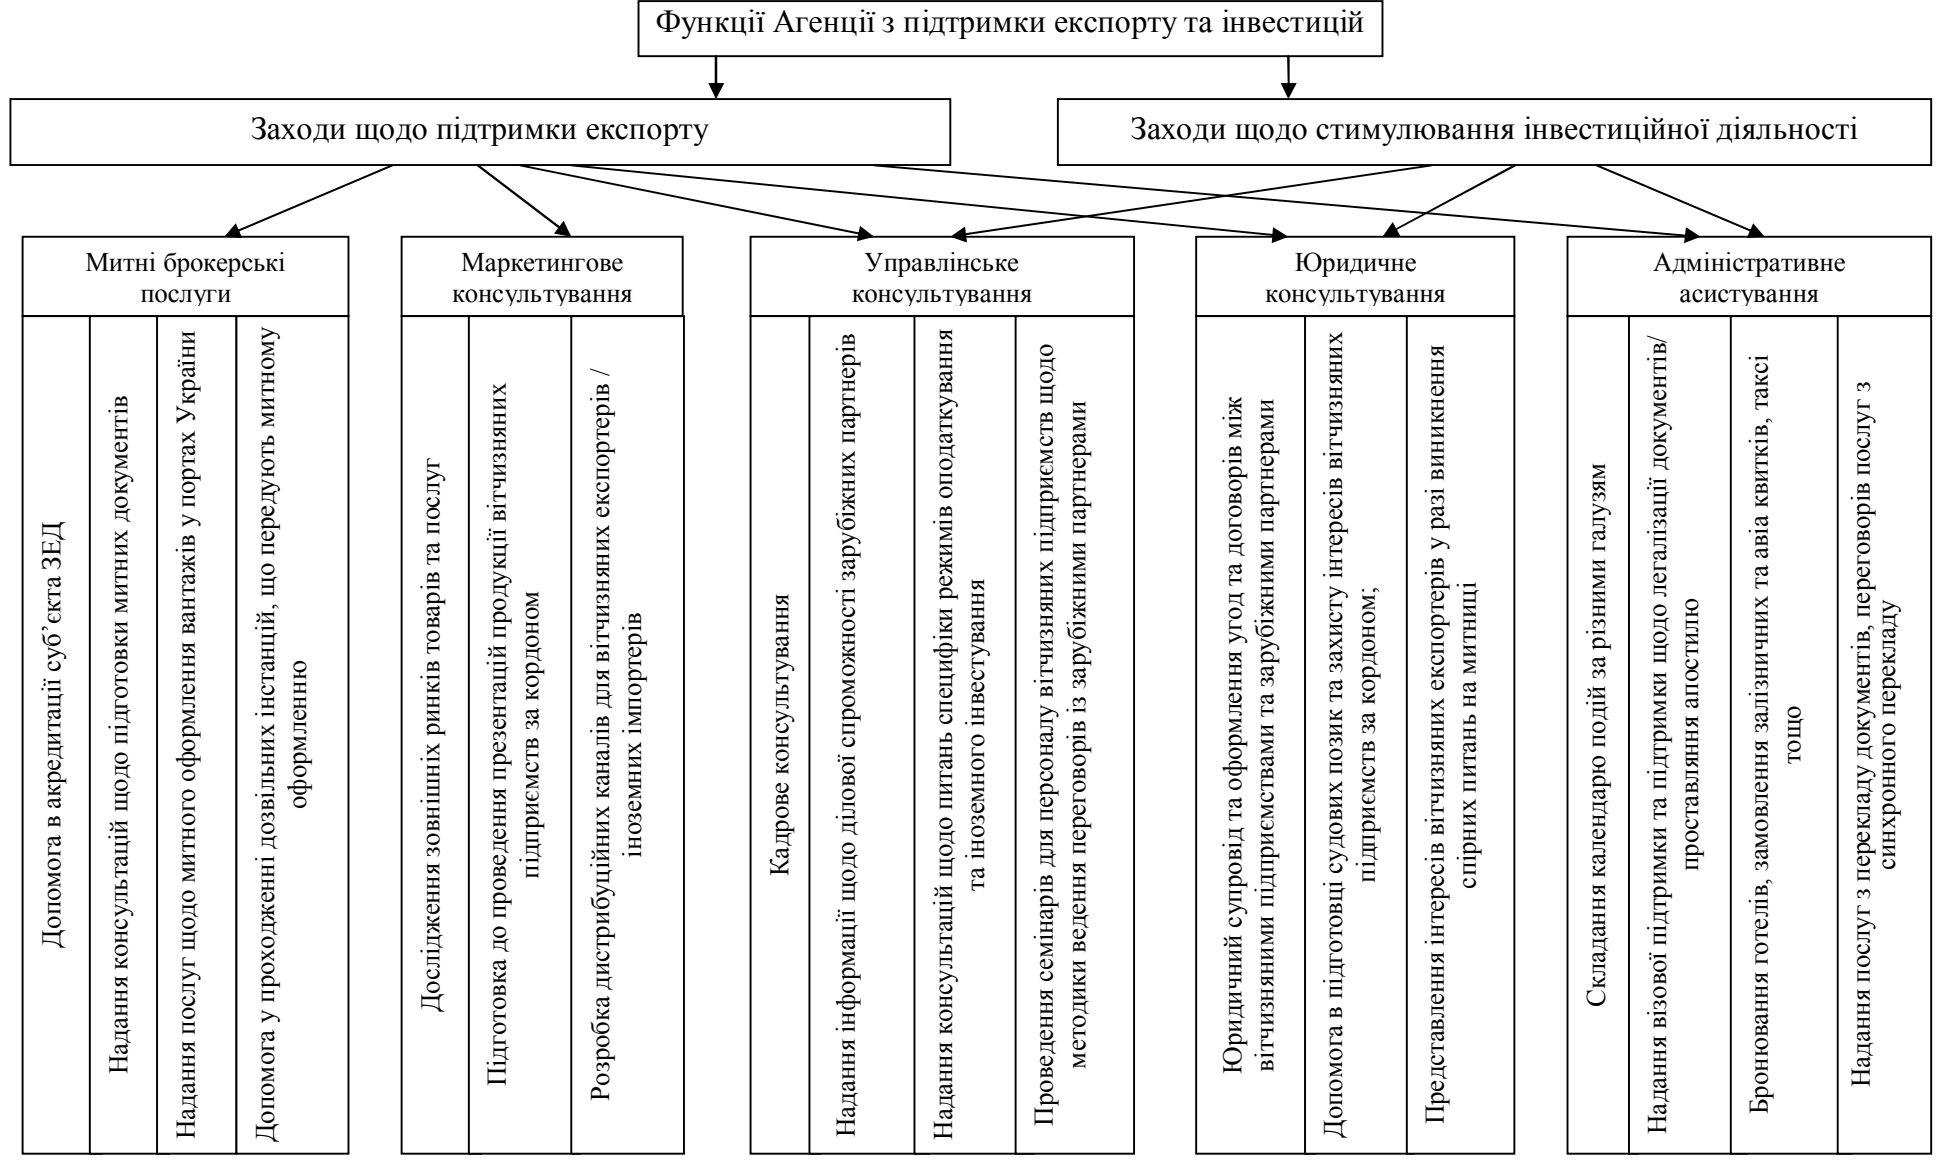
Функції Агенції з підтримки експорту та інвестицій

Заходи щодо підтримки експорту

Заходи щодо стимулювання інвестиційної діяльності

Митні брокерські послуги

Допомога в акредитації суб'єкта ЗЕД

Надання консультацій щодо підготовки митних документів

Надання послуг щодо митного оформлення вантажів у портах України

Допомога у проходженні дозвільних інстанцій, що передують митному оформленню

Маркетингове консультування

Дослідження зовнішніх ринків товарів та послуг

Підготовка до проведення презентацій продукції вітчизняних підприємств за кордоном

Розробка дистрибуційних каналів для вітчизняних експортерів / іноземних імпортерів

Управлінське консультування

Кадрове консультування

Надання інформації щодо ділової спроможності зарубіжних партнерів

Надання консультацій щодо питань специфіки режимів оподаткування та іноземного інвестування

Проведення семінарів для персоналу вітчизняних підприємств щодо методики ведення переговорів із зарубіжними партнерами

Юридичне консультування

Юридичний супровід та оформлення угод та договорів між вітчизняними підприємствами та зарубіжними партнерами

Допомога в підготовці судових позик та захисту інтересів вітчизняних підприємств за кордоном;

Представлення інтересів вітчизняних експортерів у разі виникнення спірних питань на митниці

Адміністративне асистування

Складання календарю подій за різними галузям

Надання візової підтримки та підтримки щодо легалізації документів/ проставляння апостилю

Бронювання готелів, замовлення залізничних та авіа квитків, таксі тощо

Надання послуг з перекладу документів, переговорів послуг з синхронного перекладу